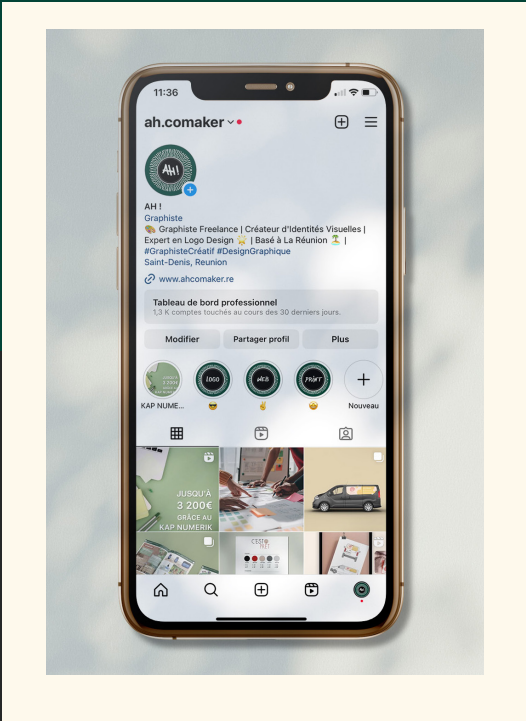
11:36

ah.comaker

AH!

AH !
Graphiste
🎨 Graphiste Freelance | Créateur d'Identités Visuelles | Expert en Logo Design 🌟 | Basé à La Réunion 🏝️ | #GraphisteCréatif #DesignGraphique
Saint-Denis, Reunion

www.ahcomaker.re

Tableau de bord professionnel
1,3 K comptes touchés au cours des 30 derniers jours.

Modifier
Partager profil
Plus

KAP NUME...
LOGO
WEB
PRINT
Nouveau

JUSQU'À
3 200€
GRÂCE AU
KAP NUMERIK